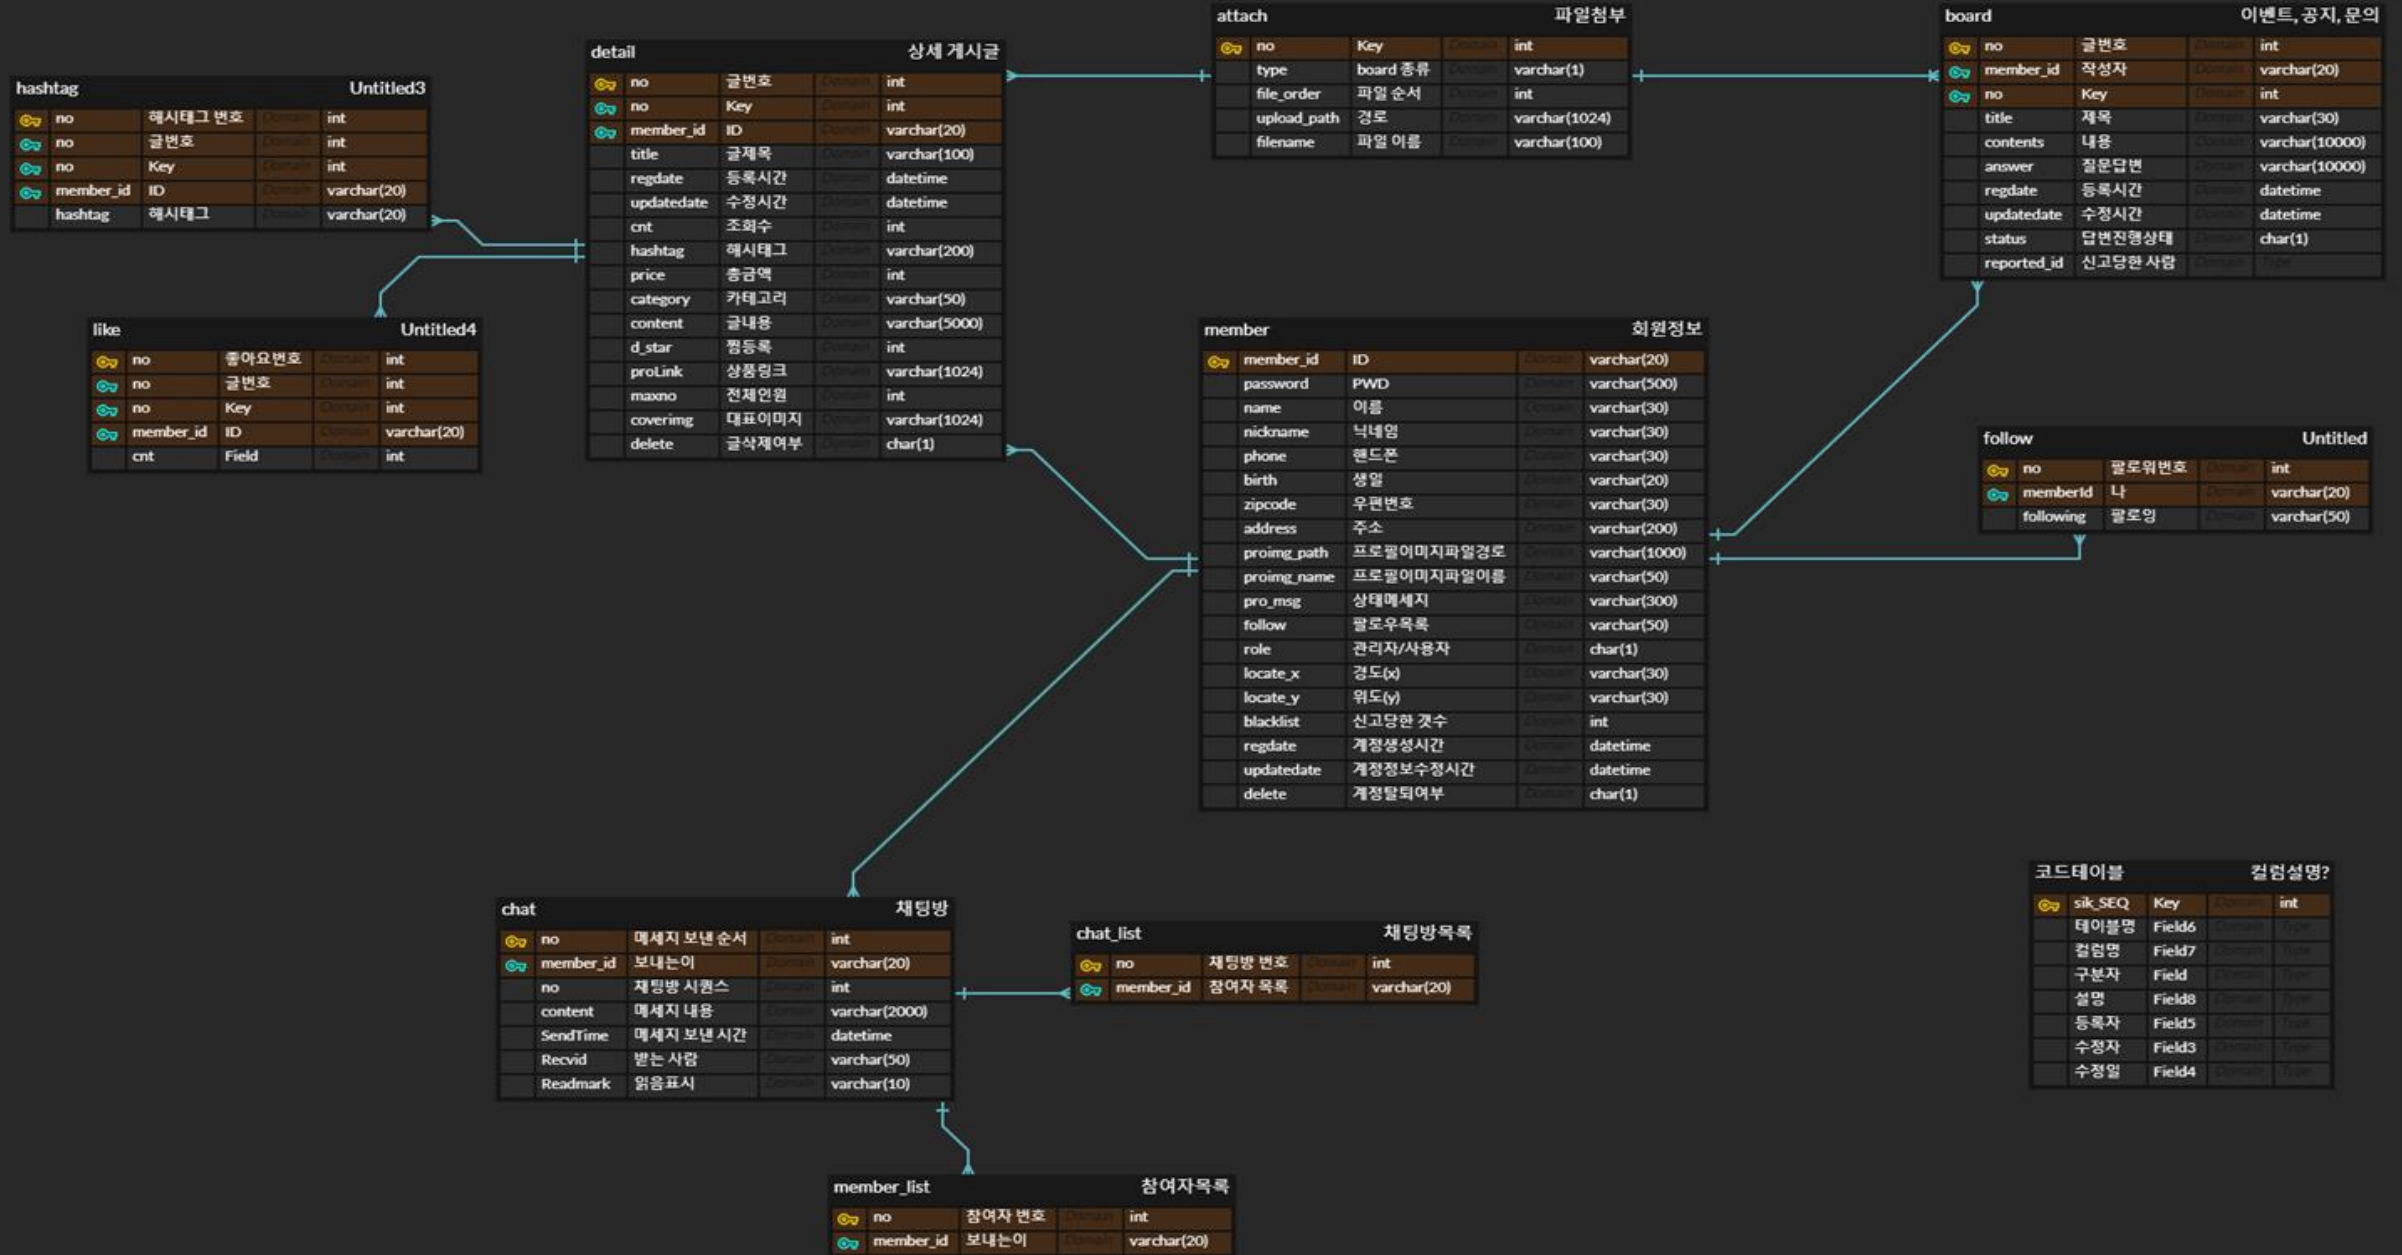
hashtag Untitled3

| no | 해시태그 번호 | Domain | int |
|---|---|---|---|
| no | 글번호 | Domain | int |
| no | Key | Domain | int |
| member_id | ID | Domain | varchar(20) |
| hashtag | 해시태그 | Domain | varchar(20) |

detail 상세 게시글

| no | 글번호 | Domain | int |
|---|---|---|---|
| no | Key | Domain | int |
| member_id | ID | Domain | varchar(20) |
| title | 글제목 | Domain | varchar(100) |
| regdate | 등록시간 | Domain | datetime |
| updatedate | 수정시간 | Domain | datetime |
| cnt | 조회수 | Domain | int |
| hashtag | 해시태그 | Domain | varchar(200) |
| price | 총금액 | Domain | int |
| category | 카테고리 | Domain | varchar(50) |
| content | 글내용 | Domain | varchar(5000) |
| d_star | 찜등록 | Domain | int |
| proLink | 상품링크 | Domain | varchar(1024) |
| maxno | 전체인원 | Domain | int |
| coverimg | 대표이미지 | Domain | varchar(1024) |
| delete | 글삭제여부 | Domain | char(1) |

attach 파일첨부

| no | Key | Domain | int |
|---|---|---|---|
| type | board 종류 | Domain | varchar(1) |
| file_order | 파일 순서 | Domain | int |
| upload_path | 경로 | Domain | varchar(1024) |
| filename | 파일 이름 | Domain | varchar(100) |

board 이벤트,공지,문의

| no | 글번호 | Domain | int |
|---|---|---|---|
| member_id | 작성자 | Domain | varchar(20) |
| no | Key | Domain | int |
| title | 제목 | Domain | varchar(30) |
| contents | 내용 | Domain | varchar(10000) |
| answer | 질문답변 | Domain | varchar(10000) |
| regdate | 등록시간 | Domain | datetime |
| updatedate | 수정시간 | Domain | datetime |
| status | 답변진행상태 | Domain | char(1) |
| reported_id | 신고당한 사람 | Domain | Type |

like Untitled4

| no | 좋아요번호 | Domain | int |
|---|---|---|---|
| no | 글번호 | Domain | int |
| no | Key | Domain | int |
| member_id | ID | Domain | varchar(20) |
| cnt | Field | Domain | int |

member 회원정보

| member_id | ID | Domain | varchar(20) |
|---|---|---|---|
| password | PWD | Domain | varchar(500) |
| name | 이름 | Domain | varchar(30) |
| nickname | 닉네임 | Domain | varchar(30) |
| phone | 핸드폰 | Domain | varchar(30) |
| birth | 생일 | Domain | varchar(20) |
| zipcode | 우편번호 | Domain | varchar(30) |
| address | 주소 | Domain | varchar(200) |
| proimg_path | 프로필이미지파일경로 | Domain | varchar(1000) |
| proimg_name | 프로필이미지파일이름 | Domain | varchar(50) |
| pro_msg | 상태메세지 | Domain | varchar(300) |
| follow | 팔로우목록 | Domain | varchar(50) |
| role | 관리자/사용자 | Domain | char(1) |
| locate_x | 경도(x) | Domain | varchar(30) |
| locate_y | 위도(y) | Domain | varchar(30) |
| blacklist | 신고당한 갯수 | Domain | int |
| regdate | 계정생성시간 | Domain | datetime |
| updatedate | 계정정보수정시간 | Domain | datetime |
| delete | 계정탈퇴여부 | Domain | char(1) |

follow Untitled

| no | 팔로워번호 | Domain | int |
|---|---|---|---|
| memberId | 나 | Domain | varchar(20) |
| following | 팔로잉 | Domain | varchar(50) |

chat 채팅방

| no | 메세지 보낸 순서 | Domain | int |
|---|---|---|---|
| member_id | 보내는이 | Domain | varchar(20) |
| no | 채팅방 시퀀스 | Domain | int |
| content | 메세지 내용 | Domain | varchar(2000) |
| SendTime | 메세지 보낸 시간 | Domain | datetime |
| Recvid | 받는 사람 | Domain | varchar(50) |
| Readmark | 읽음표시 | Domain | varchar(10) |

chat_list 채팅방목록

| no | 채팅방 번호 | Domain | int |
|---|---|---|---|
| member_id | 참여자 목록 | Domain | varchar(20) |

코드테이블 컬럼설명?

| sik_SEQ | Key | Domain | int |
|---|---|---|---|
| 테이블명 | Field6 | Domain | Type |
| 컬럼명 | Field7 | Domain | Type |
| 구분자 | Field | Domain | Type |
| 설명 | Field8 | Domain | Type |
| 등록자 | Field5 | Domain | Type |
| 수정자 | Field3 | Domain | Type |
| 수정일 | Field4 | Domain | Type |

member_list 참여자목록

| no | 참여자 번호 | Domain | int |
|---|---|---|---|
| member_id | 보내는이 | Domain | varchar(20) |